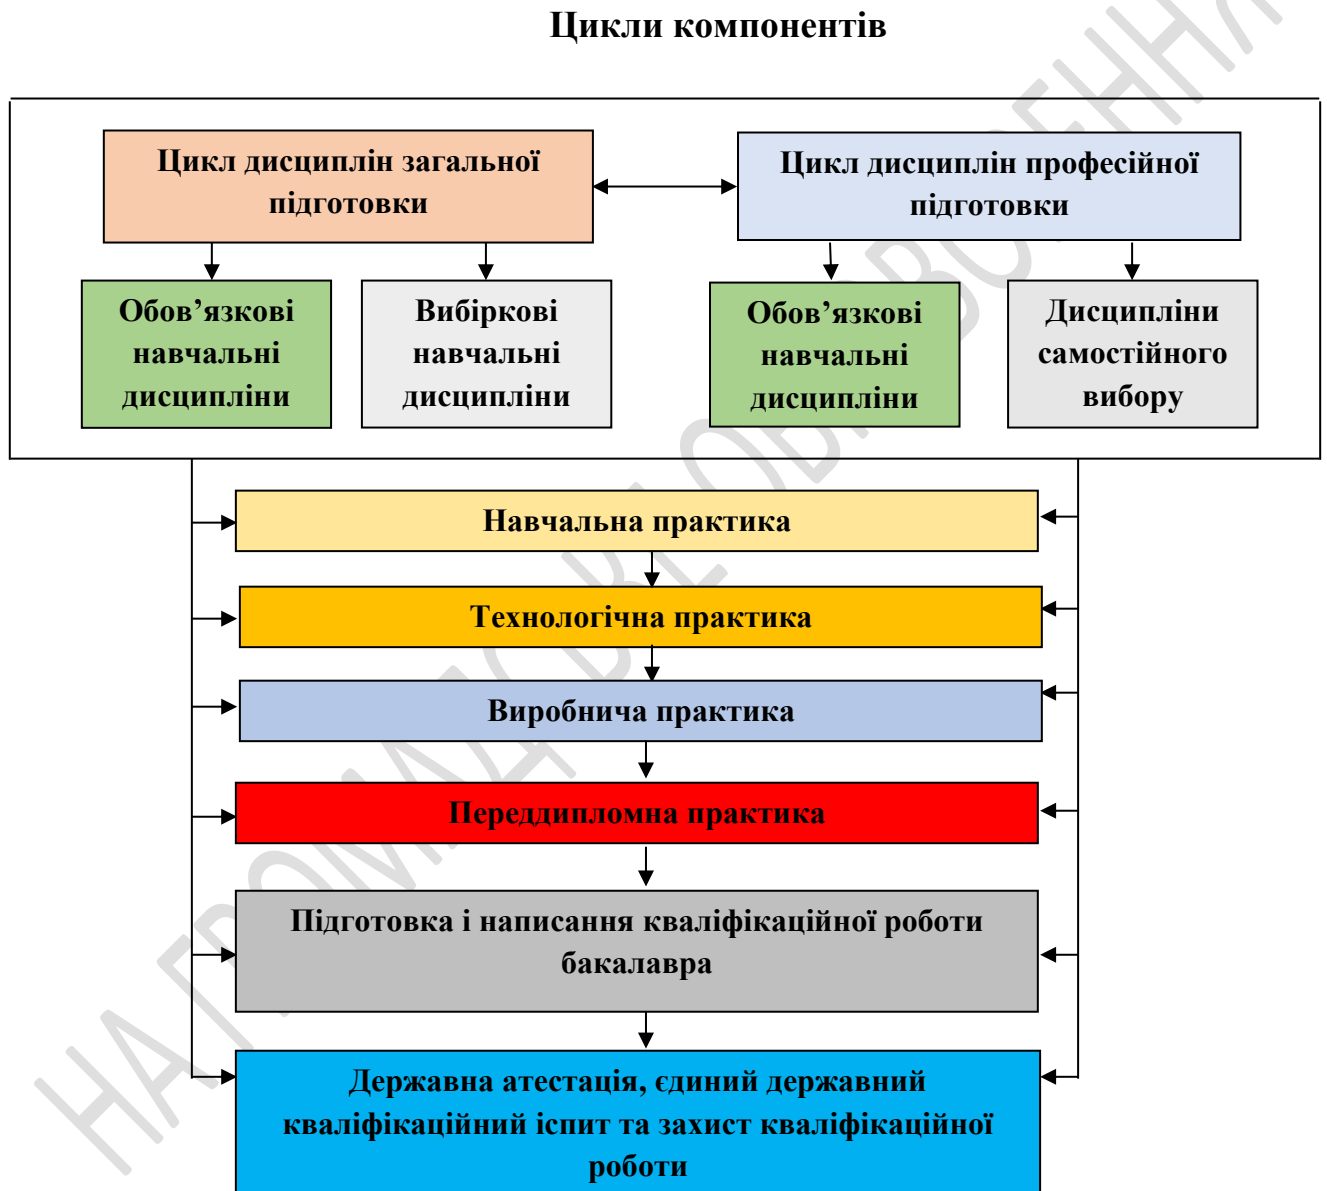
Цикли компонентів

Цикл дисциплін загальної підготовки

Цикл дисциплін професійної підготовки

Обов’язкові навчальні дисципліни

Вибіркові навчальні дисципліни

Обов’язкові навчальні дисципліни

Дисципліни самостійного вибору

Навчальна практика

Технологічна практика

Виробнича практика

Переддипломна практика

Підготовка і написання кваліфікаційної роботи бакалавра

Державна атестація, єдиний державний кваліфікаційний іспит та захист кваліфікаційної роботи

НАГРОМАДЖЕННЯ ВІДОМОСТЕЙ